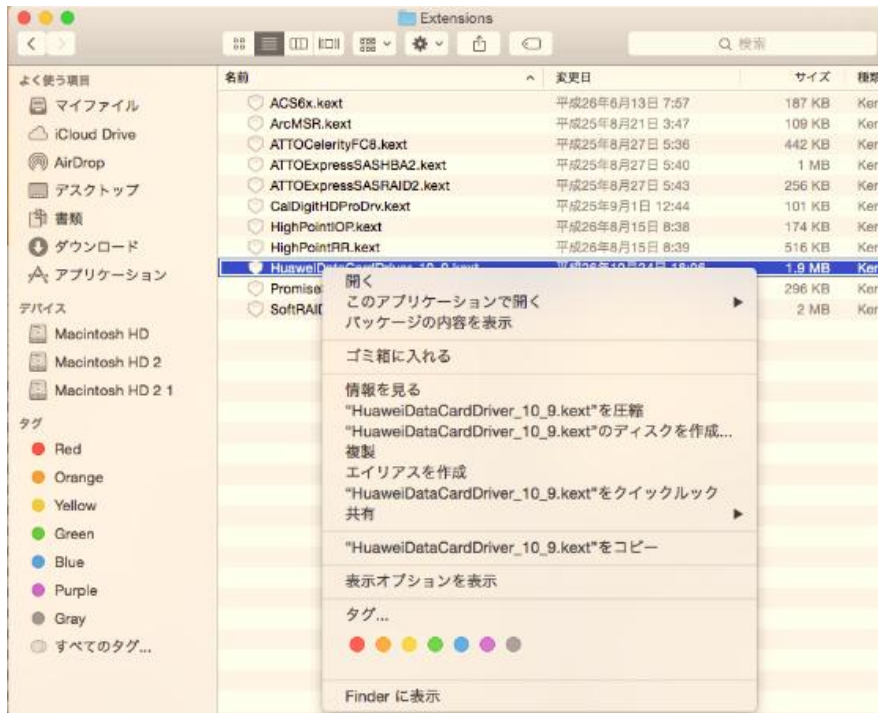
Extensions

検索

よく使う項目
マイファイル
iCloud Drive
AirDrop
デスクトップ
書類
ダウンロード
アプリケーション
デバイス
Macintosh HD
Macintosh HD 2
Macintosh HD 2 1
タグ
Red
Orange
Yellow
Green
Blue
Purple
Gray
すべてのタグ...

| 名前 | 変更日 | サイズ | 種類 |
|---|---|---|---|
| ACS6x.kext | 平成26年6月13日 7:57 | 187 KB | Ker |
| ArcMSR.kext | 平成25年8月21日 3:47 | 109 KB | Ker |
| ATTOCelerityFC8.kext | 平成25年8月27日 5:36 | 442 KB | Ker |
| ATTOExpressSASHBA2.kext | 平成25年8月27日 5:40 | 1 MB | Ker |
| ATTOExpressSASRAID2.kext | 平成25年8月27日 5:43 | 256 KB | Ker |
| CalDigitHDProDrv.kext | 平成25年9月1日 12:44 | 101 KB | Ker |
| HighPointIOP.kext | 平成26年8月15日 8:38 | 174 KB | Ker |
| HighPointRR.kext | 平成26年8月15日 8:39 | 516 KB | Ker |
| HuaweiDataCardDriver_10_9.kext | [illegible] | 1.9 MB | Ker |
| Promise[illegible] | | 296 KB | Ker |
| SoftRAID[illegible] | | 2 MB | Ker |

開く
このアプリケーションで開く
パッケージの内容を表示
ゴミ箱に入れる
情報を見る
"HuaweiDataCardDriver_10_9.kext"を圧縮
"HuaweiDataCardDriver_10_9.kext"のディスクを作成...
複製
エイリアスを作成
"HuaweiDataCardDriver_10_9.kext"をクイックルック
共有
"HuaweiDataCardDriver_10_9.kext"をコピー
表示オプションを表示
タグ...
Finder に表示